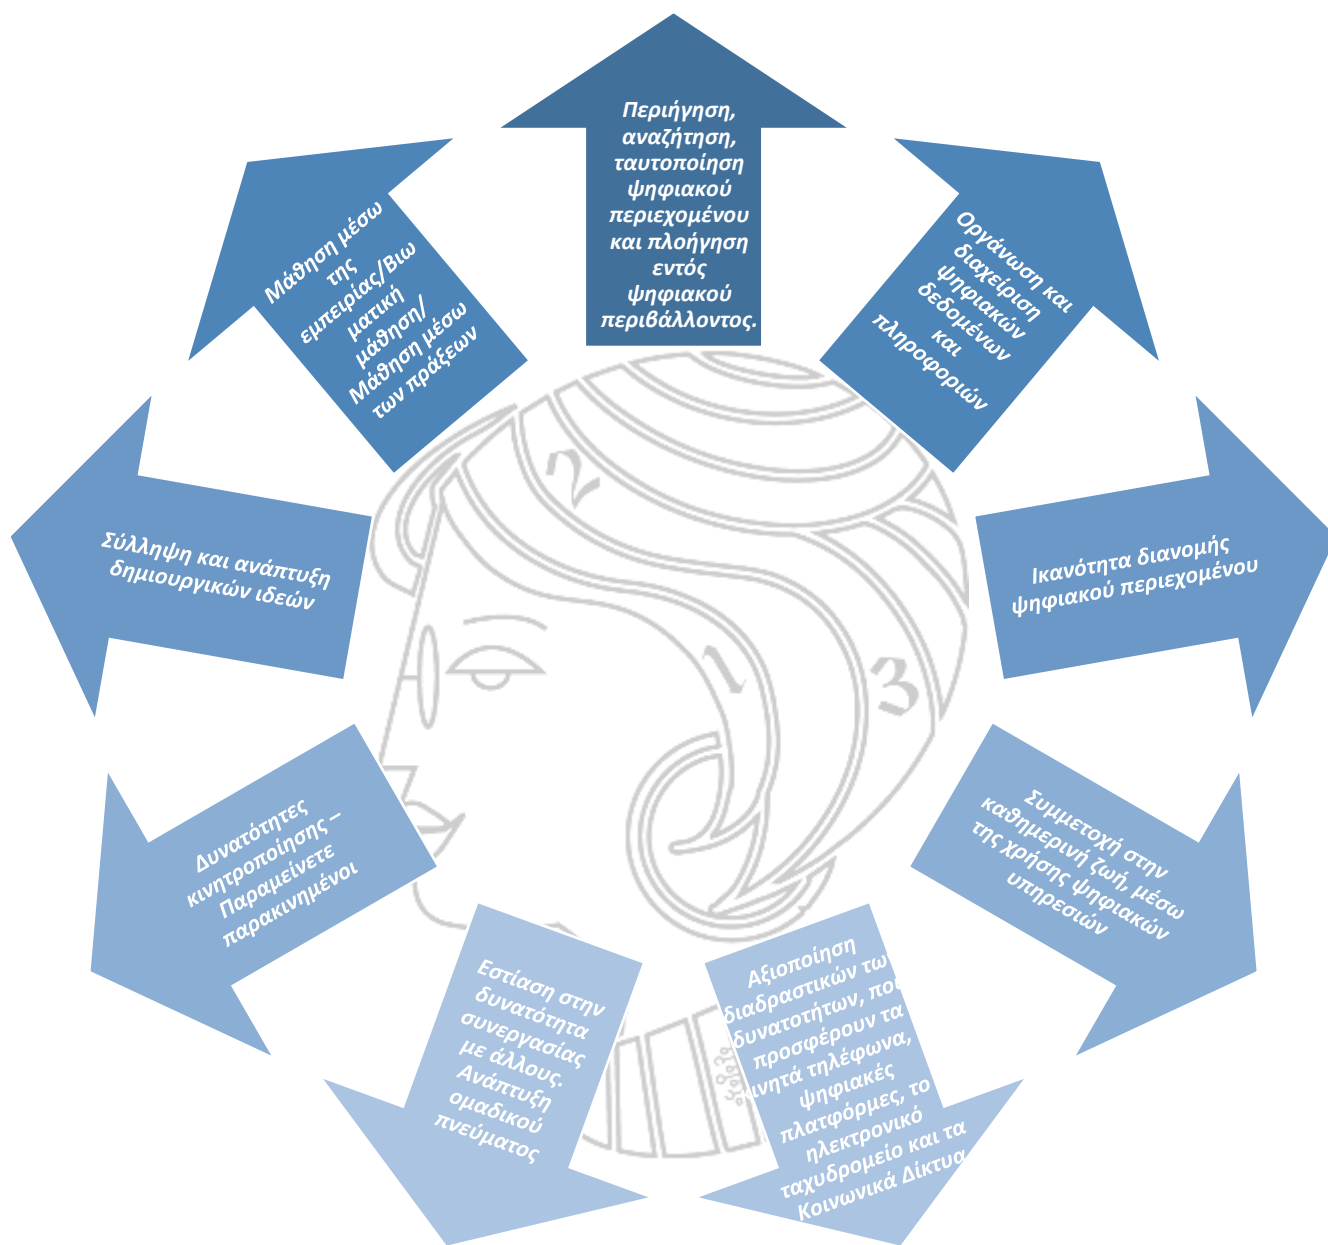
Περιήγηση, αναζήτηση, ταυτοποίηση ψηφιακού περιεχομένου και πλοήγηση εντός ψηφιακού περιβάλλοντος.

Οργάνωση και διαχείριση ψηφιακών δεδομένων και πληροφοριών

Ικανότητα διανομής ψηφιακού περιεχομένου

Συμμετοχή στην καθημερινή ζωή, μέσω της χρήσης ψηφιακών υπηρεσιών

Αξιοποίηση διαδραστικών τω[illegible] δυνατοτήτων, πο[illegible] προσφέρουν τα κινητά τηλέφωνα, ψηφιακές πλατφόρμες, το ηλεκτρονικό ταχυδρομείο και τα Κοινωνικά Δίκτυα

Εστίαση στην δυνατότητα συνεργασίας με άλλους. Ανάπτυξη ομαδικού πνεύματος

Δυνατότητες κινητροποίησης – Παραμείνετε παρακινημένοι

Σύλληψη και ανάπτυξη δημιουργικών ιδεών

Μάθηση μέσω της εμπειρίας/Βιωματική μάθηση/ Μάθηση μέσω των πράξεων

2

1

3